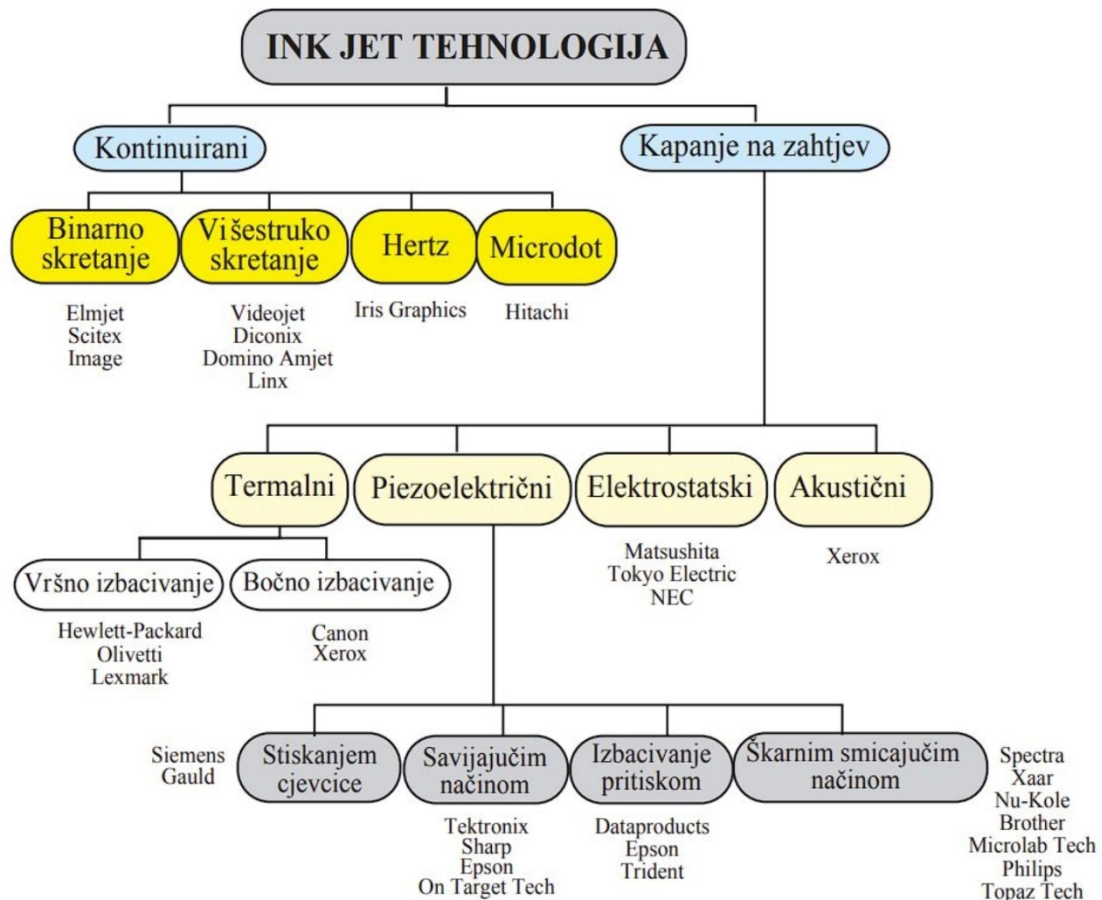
INK JET TEHNOLOGIJA

Kontinuirani

Kapanje na zahtjev

Binarno skretanje

Elmjet
Scitex
Image

Višestruko skretanje

Videojet
Diconix
Domino Amjet
Linx

Hertz

Iris Graphics

Microdot

Hitachi

Termalni

Piezoelektrični

Elektrostatski

Matsushita
Tokyo Electric
NEC

Akustični

Xerox

Vršno izbacivanje

Hewlett-Packard
Olivetti
Lexmark

Bočno izbacivanje

Canon
Xerox

Siemens
Gauld

Stiskanjem cjevcice

Savijajućim načinom

Tektronix
Sharp
Epson
On Target Tech

Izbacivanje pritiskom

Dataproducts
Epson
Trident

Škarnim smicajućim načinom

Spectra
Xaar
Nu-Kole
Brother
Microlab Tech
Philips
Topaz Tech